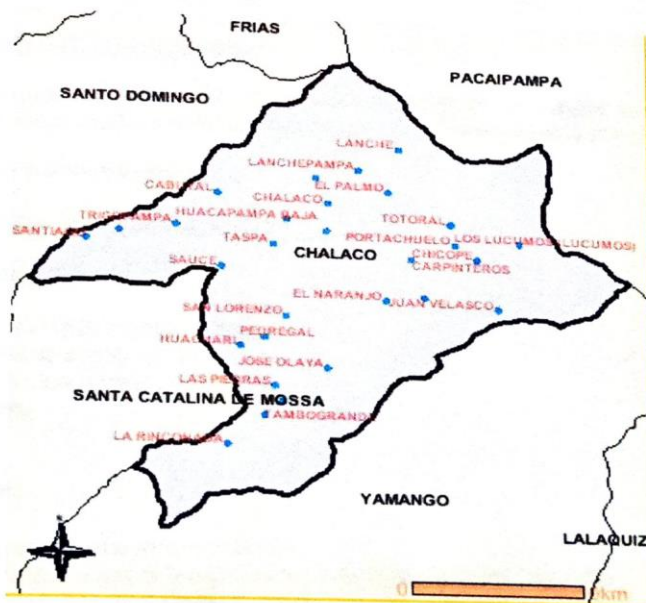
FRIAS

SANTO DOMINGO

PACAIPAMPA

LANCHE

LANCHEPAMPA

EL PALMO

CABUYAL

CHALACO

TRIGOPAMPA

HUACAPAMPA BAJA

TOTORAL

SANTIAGO

TASPA

PORTACHUELO

LOS LUCUMOS

LUCUMOS

CHALACO

CHICOPE

CARPINTEROS

SAUCE

EL NARANJO

JUAN VELASCO

SAN LORENZO

PEDREGAL

HUACHARI

JOSE OLAYA

LAS PIEDRAS

SANTA CATALINA DE MOSSA

AMBOGRANDE

LA RINCONADA

YAMANGO

LALAQUIZ

0

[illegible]km